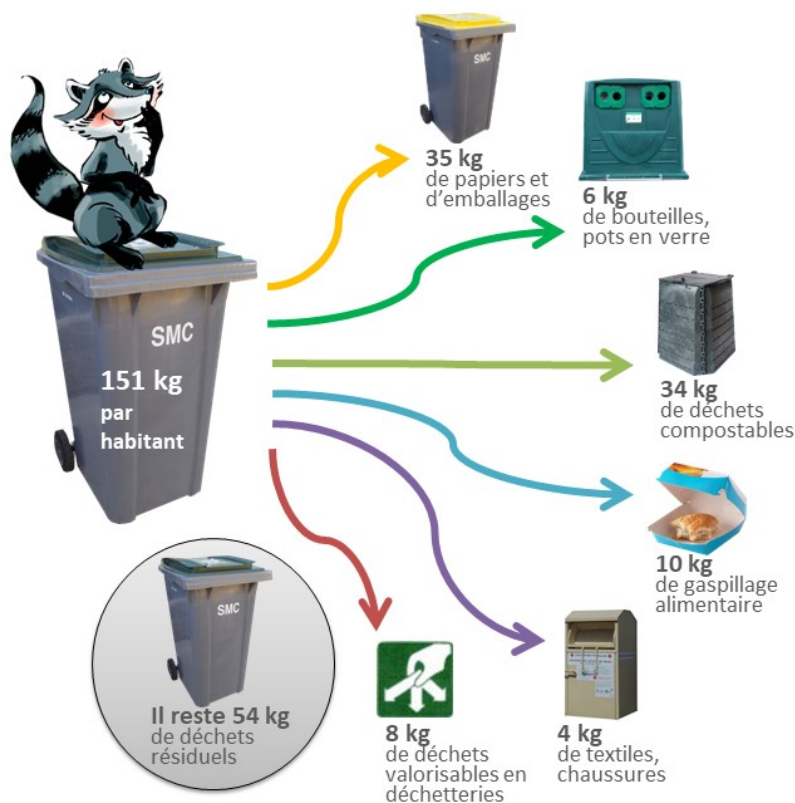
SMC

151 kg
par
habitant

SMC

35 kg
de papiers et d'emballages

6 kg
de bouteilles, pots en verre

34 kg
de déchets compostables

10 kg
de gaspillage alimentaire

4 kg
de textiles, chaussures

8 kg
de déchets valorisables en déchetteries

SMC

Il reste 54 kg
de déchets résiduels